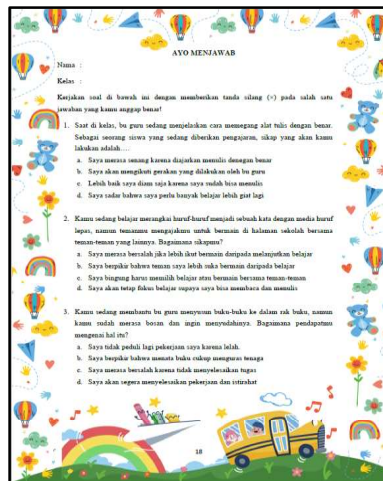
AYO MENJAWAB

Nama :

Kelas :

Kerjakan soal di bawah ini dengan memberikan tanda silang (×) pada salah satu jawaban yang kamu anggap benar!

1. Saat di kelas, bu guru sedang menjelaskan cara memegang alat tulis dengan benar. Sebagai seorang siswa yang sedang diberikan pengajaran, sikap yang akan kamu lakukan adalah....
a. Saya merasa senang karena diajarkan menulis dengan benar
b. Saya akan mengikuti gerakan yang dilakukan oleh bu guru
c. Lebih baik saya diam saja karena saya sudah bisa menulis
d. Saya sadar bahwa saya perlu banyak belajar lebih giat lagi

2. Kamu sedang belajar merangkai huruf-huruf menjadi sebuah kata dengan media huruf lepas, namun temanmu mengajakmu untuk bermain di halaman sekolah bersama teman-teman yang lainnya. Bagaimana sikapmu?
a. Saya merasa bersalah jika lebih ikut bermain daripada melanjutkan belajar
b. Saya berpikir bahwa teman saya lebih suka bermain daripada belajar
c. Saya bingung harus memilih belajar atau bermain bersama teman-teman
d. Saya akan tetap fokus belajar supaya saya bisa membaca dan menulis

3. Kamu sedang membantu bu guru menyusun buku-buku ke dalam rak buku, namun kamu sudah merasa bosan dan ingin menyudahinya. Bagaimana pendapatmu mengenai hal itu?
a. Saya tidak peduli lagi pekerjaan saya karena lelah.
b. Saya berpikir bahwa menata buku cukup menguras tenaga
c. Saya merasa bersalah karena tidak menyelesaikan tugas
d. Saya akan segera menyelesaikan pekerjaan dan istirahat

18